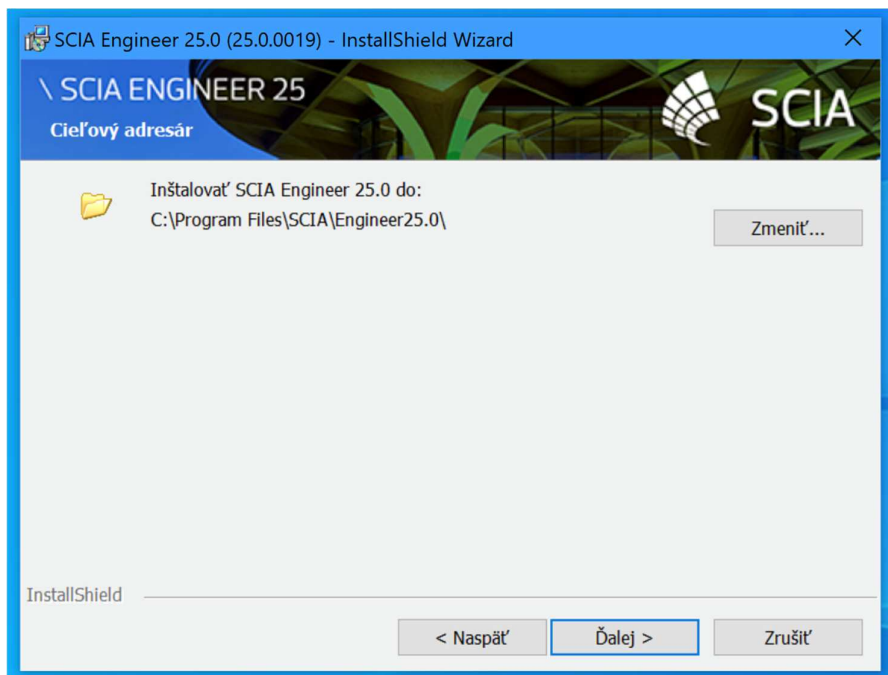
SCIA Engineer 25.0 (25.0.0019) - InstallShield Wizard

\ SCIA ENGINEER 25

Cieľový adresár

SCIA

Inštalovať SCIA Engineer 25.0 do:
C:\Program Files\SCIA\Engineer25.0\

Zmeniť...

InstallShield

< Naspäť

Ďalej >

Zrušiť